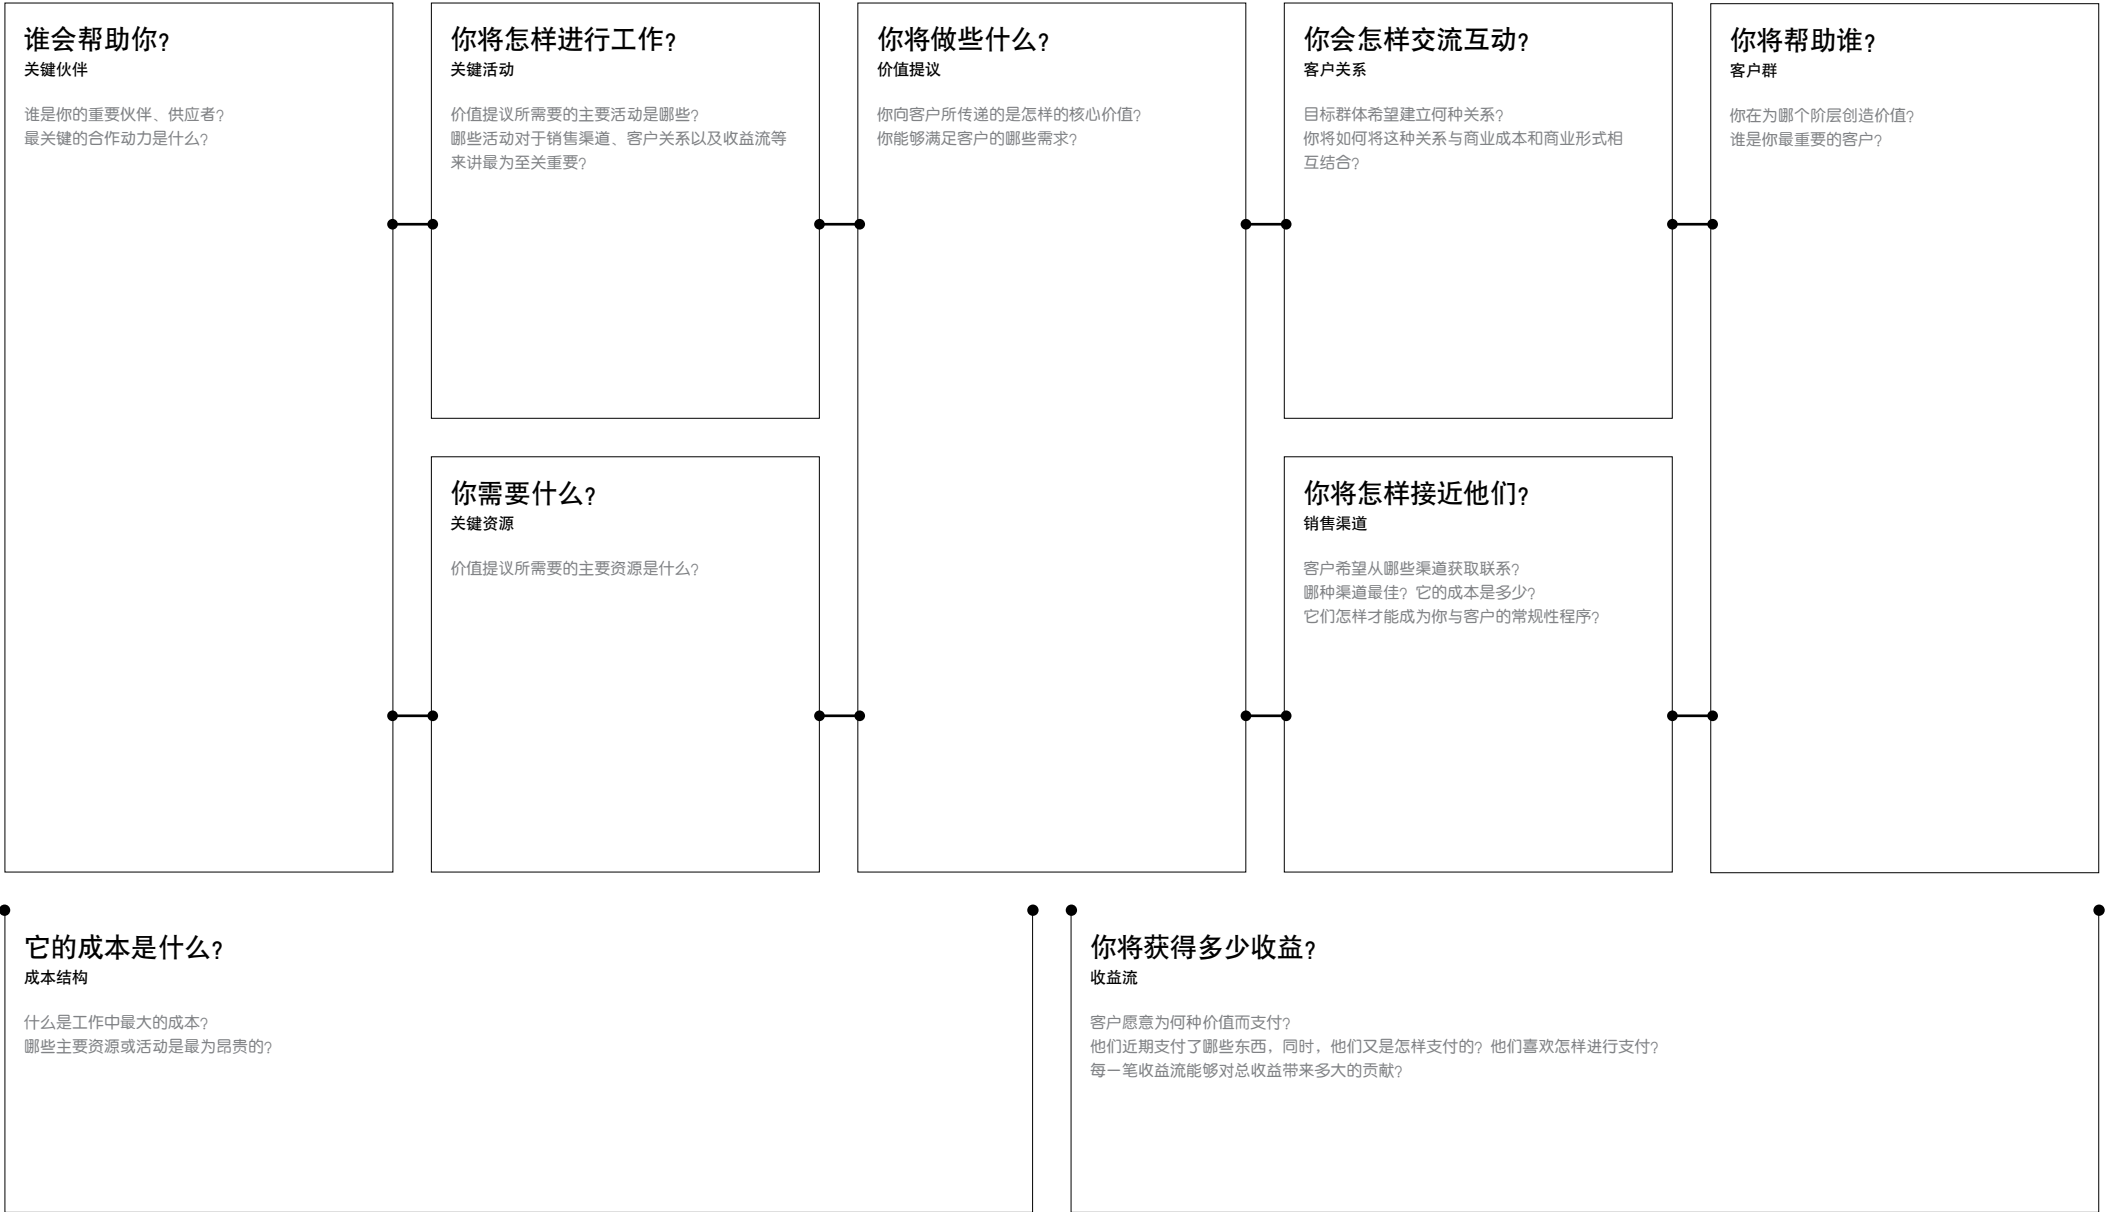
谁会帮助你?
关键伙伴

谁是你的重要伙伴、供应者?
最关键的合作动力是什么?

你将怎样进行工作?
关键活动

价值提议所需要的主要活动是哪些?
哪些活动对于销售渠道、客户关系以及收益流等来讲最为至关重要?

你需要什么?
关键资源

价值提议所需要的主要资源是什么?

你将做些什么?
价值提议

你向客户所传递的是怎样的核心价值?
你能够满足客户的哪些需求?

你会怎样交流互动?
客户关系

目标群体希望建立何种关系?
你将如何将这种关系与商业成本和商业形式相互结合?

你将怎样接近他们?
销售渠道

客户希望从哪些渠道获取联系?
哪种渠道最佳?它的成本是多少?
它们怎样才能成为你与客户的常规性程序?

你将帮助谁?
客户群

你在为哪个阶层创造价值?
谁是你最重要的客户?

它的成本是什么?
成本结构

什么是工作中最大的成本?
哪些主要资源或活动是最为昂贵的?

你将获得多少收益?
收益流

客户愿意为何种价值而支付?
他们近期支付了哪些东西,同时,他们又是怎样支付的?他们喜欢怎样进行支付?
每一笔收益流能够对总收益带来多大的贡献?